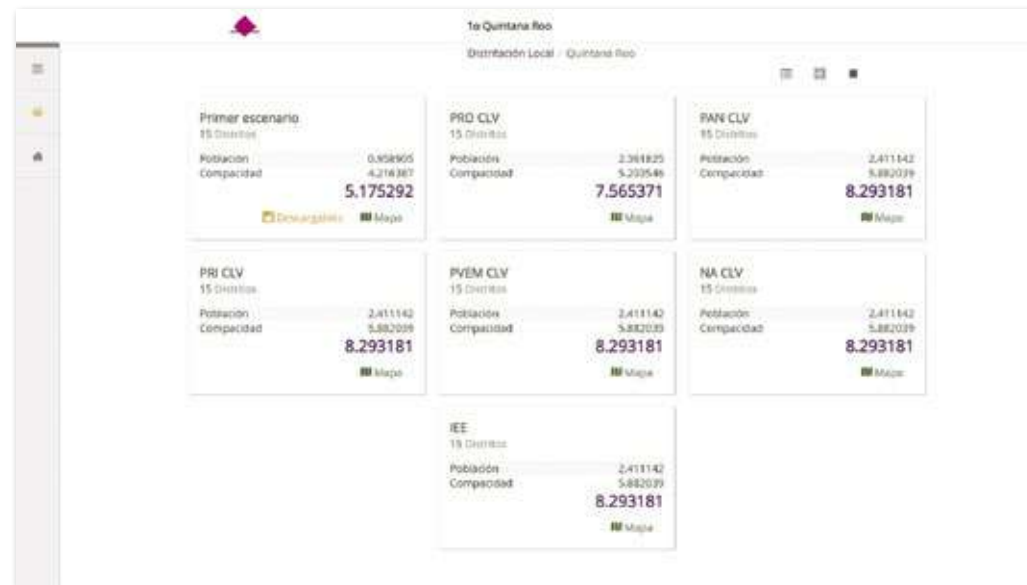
1o Quintana Roo

Distritación Local / Quintana Roo

Primer escenario
15 Distritos
Población 0.958905
Compacidad 4.216387
5.175292
Descargables Mapa

PRD CLV
15 Distritos
Población 2.361825
Compacidad 5.203546
7.565371
Mapa

PAN CLV
15 Distritos
Población 2.411142
Compacidad 5.882039
8.293181
Mapa

PRI CLV
15 Distritos
Población 2.411142
Compacidad 5.882039
8.293181
Mapa

PVEM CLV
15 Distritos
Población 2.411142
Compacidad 5.882039
8.293181
Mapa

NA CLV
15 Distritos
Población 2.411142
Compacidad 5.882039
8.293181
Mapa

IEE
15 Distritos
Población 2.411142
Compacidad 5.882039
8.293181
Mapa